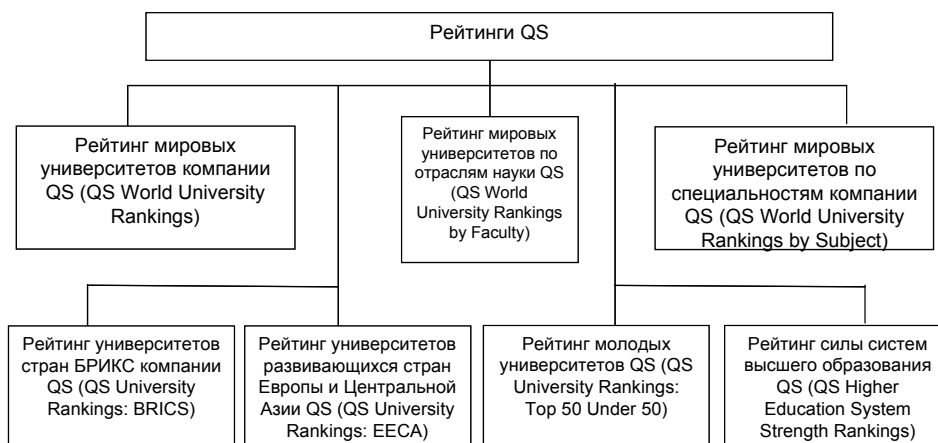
Рейтинги QS

Рейтинг мировых университетов компании QS (QS World University Rankings)

Рейтинг мировых университетов по отраслям науки QS (QS World University Rankings by Faculty)

Рейтинг мировых университетов по специальностям компании QS (QS World University Rankings by Subject)

Рейтинг университетов стран БРИКС компании QS (QS University Rankings: BRICS)

Рейтинг университетов развивающихся стран Европы и Центральной Азии QS (QS University Rankings: EECA)

Рейтинг молодых университетов QS (QS University Rankings: Top 50 Under 50)

Рейтинг силы систем высшего образования QS (QS Higher Education System Strength Rankings)